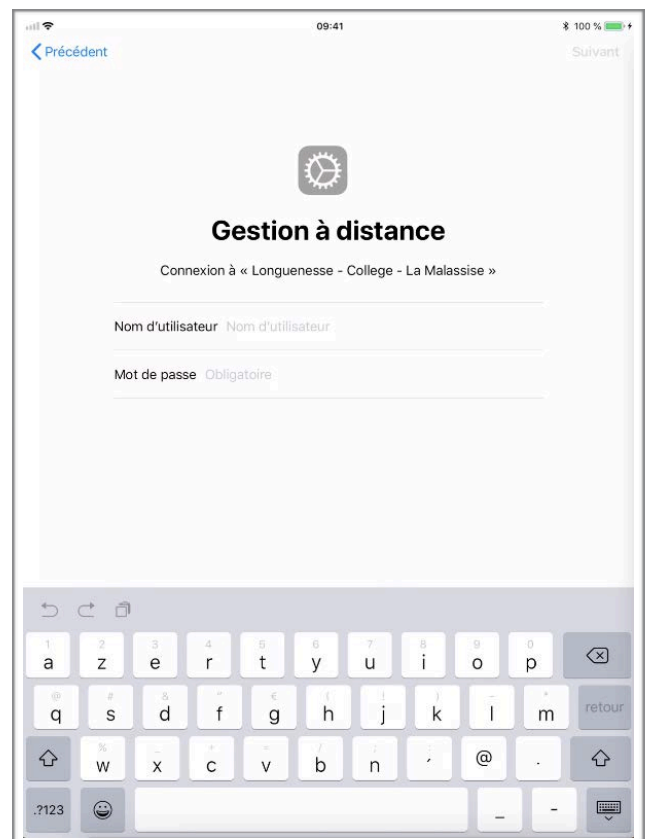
09:41

100 %

Précédent

Suivant

Gestion à distance

Connexion à « Longuenesse - College - La Malassise »

Nom d'utilisateur Nom d'utilisateur

Mot de passe Obligatoire

1 a 2 z 3 e 4 r 5 t 6 y 7 u 8 i 9 o 0 p

@ q # s & d " f € g ( h ! j ) k - l * m retour

% w _ x + c = v / b ; n ' , @ .

.?123 _ -